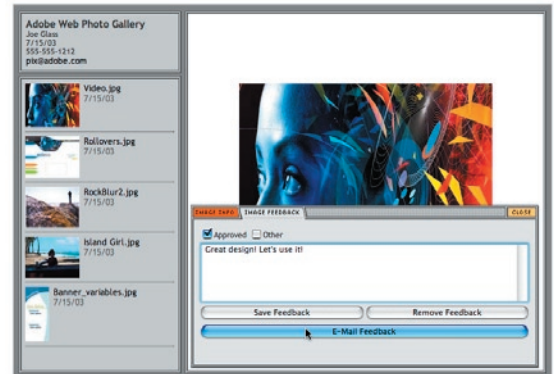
Adobe Web Photo Gallery
Joe Glass
7/15/03
555-555-1212
pix@adobe.com

Video.jpg
7/15/03

Rollovers.jpg
7/15/03

RockBlur2.jpg
7/15/03

Island Girl.jpg
7/15/03

Banner_variables.jpg
7/15/03

IMAGE INFO
IMAGE FEEDBACK
CLOSE

Approved
Other

Great design! Let's use it!

Save Feedback
Remove Feedback
E-Mail Feedback